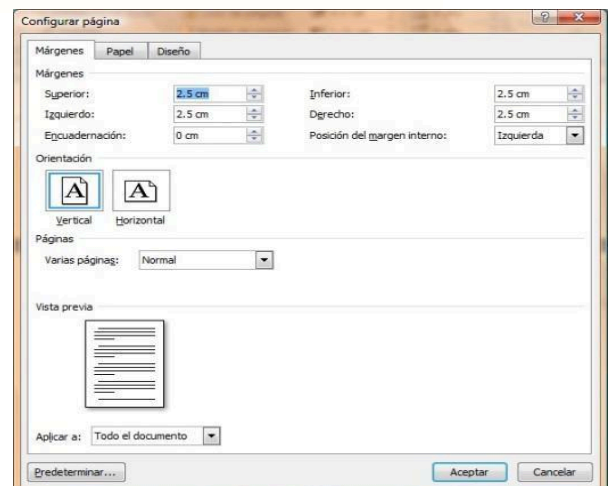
Configurar página

Márgenes | Papel | Diseño

Márgenes

Superior: 2.5 cm
Inferior: 2.5 cm
Izquierdo: 2.5 cm
Derecho: 2.5 cm
Encuadernación: 0 cm
Posición del margen interno: Izquierda

Orientación

A Vertical
A Horizontal

Páginas

Varias páginas: Normal

Vista previa

Aplicar a: Todo el documento

Predeterminar...

Aceptar

Cancelar